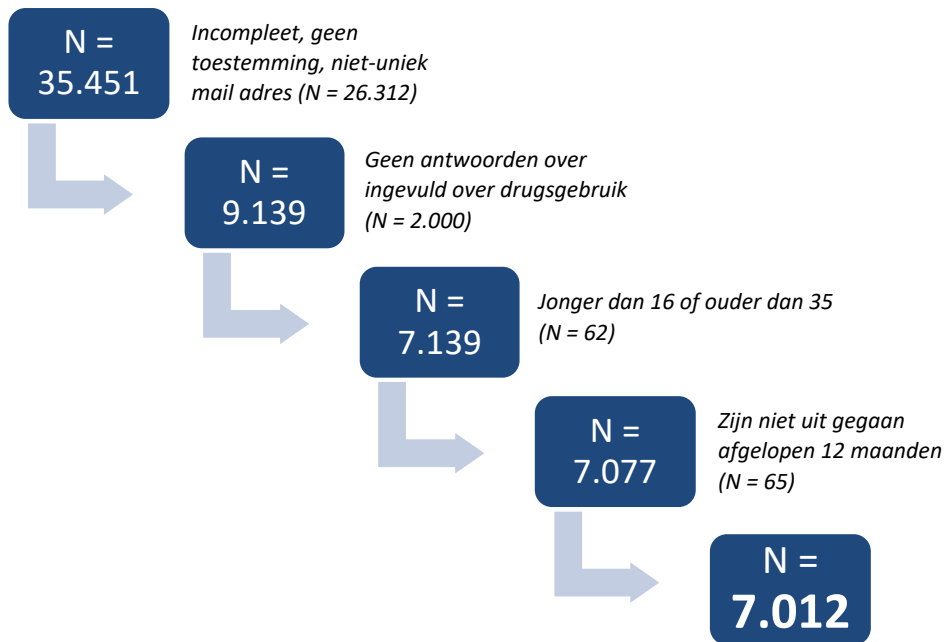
N = 35.451

Incompleet, geen toestemming, niet-uniek mail adres (N = 26.312)

N = 9.139

Geen antwoorden over ingevuld over drugsgebruik (N = 2.000)

N = 7.139

Jonger dan 16 of ouder dan 35 (N = 62)

N = 7.077

Zijn niet uit gegaan afgelopen 12 maanden (N = 65)

N = 7.012